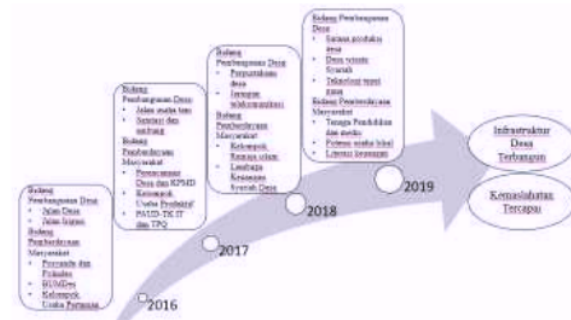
Bidang Pembangunan Desa
• Jalan Desa
• Jalan Irigasi
Bidang Pemberdayaan Masyarakat
• Posyandu dan Polindes
• BUMDes
• Kelompok Usaha Pertanian

2016

Bidang Pembangunan Desa
• Jalan usaha tani
• Sanitasi dan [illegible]
Bidang Pemberdayaan Masyarakat
• Perencanaan Desa dan KPMD
• Kelompok Usaha Produktif
• PAUD-TK IT dan TPQ

2017

Bidang Pembangunan Desa
• Perpustakaan desa
• Jaringan telekomunikasi
Bidang Pemberdayaan Masyarakat
• Kelompok Remaja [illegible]
• Lembaga Keuangan Syariah Desa

2018

Bidang Pembangunan Desa
• Sarana produksi desa
• Desa wisata Syariah
• Teknologi tepat guna
Bidang Pemberdayaan Masyarakat
• Tenaga Pendidikan dan medis
• Potensi usaha lokal
• Literasi keuangan

2019

Infrastruktur Desa Terbangun

Kemaslahatan Tercapai